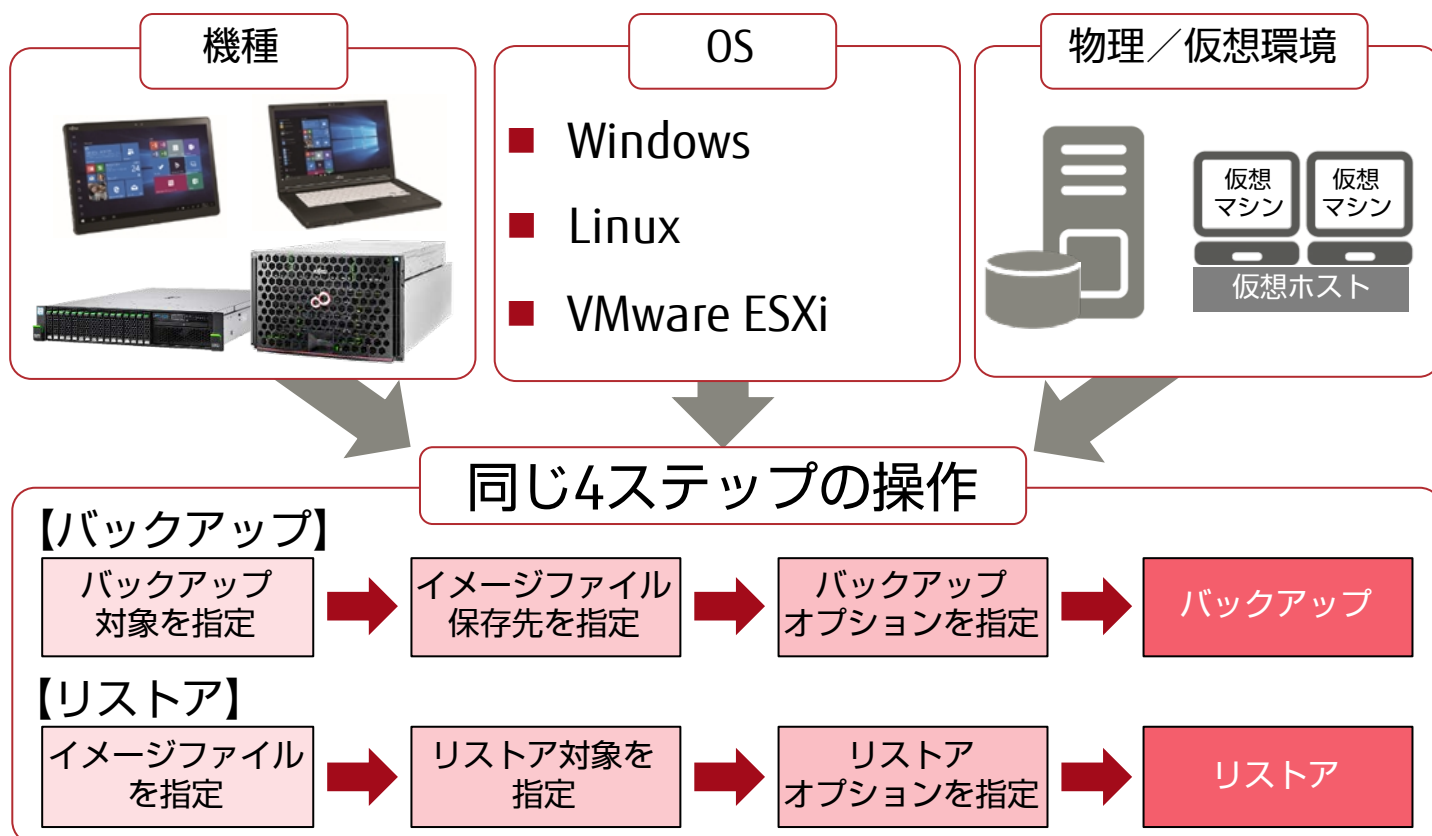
機種

OS

Windows

Linux

VMware ESXi

物理／仮想環境

仮想マシン

仮想マシン

仮想ホスト

同じ4ステップの操作

【バックアップ】

バックアップ対象を指定

イメージファイル保存先を指定

バックアップオプションを指定

バックアップ

【リストア】

イメージファイルを指定

リストア対象を指定

リストアオプションを指定

リストア